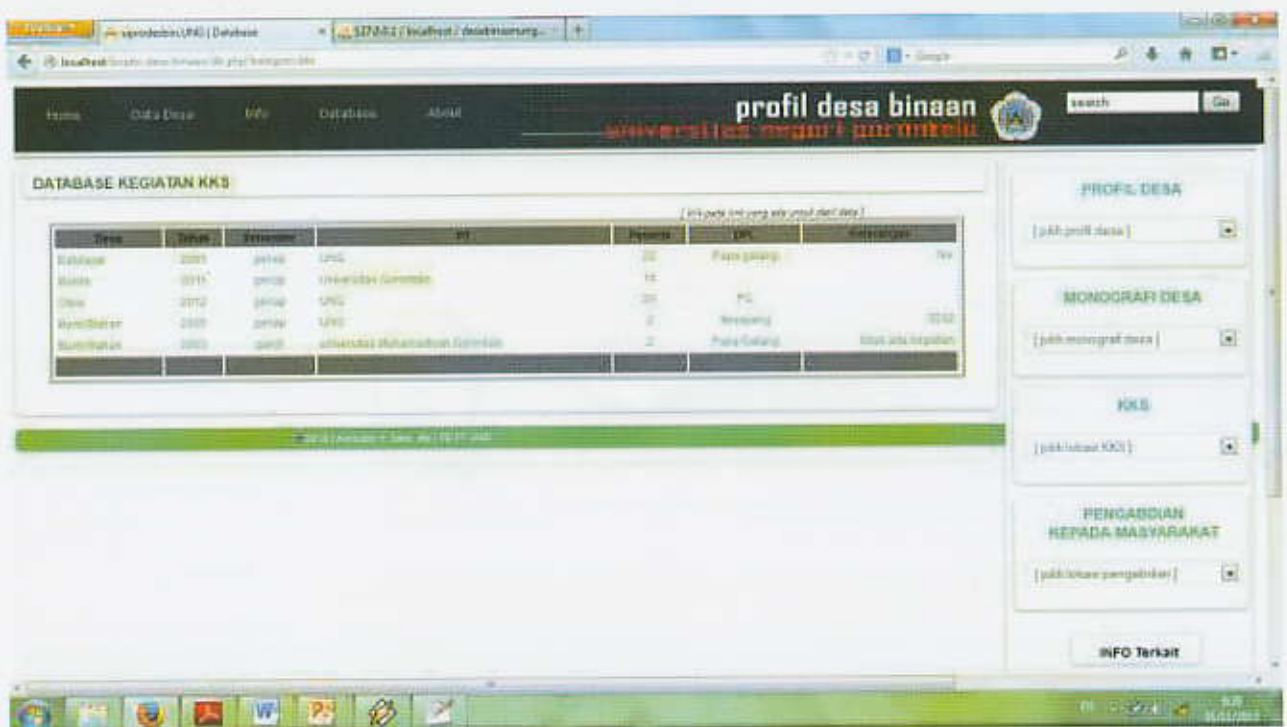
uprodesbin UNG | Database

localhost

Home Data Desa Info Database About

profil desa binaan
universitas negeri gorontalo

search Go

DATABASE KEGIATAN KKS

[ klik pada link yang ada untuk detail data ]

| Desa | Tahun | Semester | PT | Peserta | DPL | Keterangan |
|---|---|---|---|---|---|---|
| Kaliabude | 2001 | genap | UNG | 20 | Pusa galang | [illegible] |
| Buata | 2011 | genap | Universitas Gorontalo | 16 | | |
| Olele | 2012 | genap | UNG | 20 | PG | |
| Bumbulan | 2005 | genap | UNG | 2 | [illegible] | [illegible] |
| Bumbulan | 2003 | ganjil | universitas Muhammadiyah Gorontalo | 2 | Pusa Galang | tidak ada kegiatan |

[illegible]

PROFIL DESA
[ pilih profil desa ]

MONOGRAFI DESA
[ pilih monograf desa ]

KKS
[ pilih lokasi KKS ]

PENGABDIAN KEPADA MASYARAKAT
[ pilih lokasi pengabdian ]

INFO Terkait